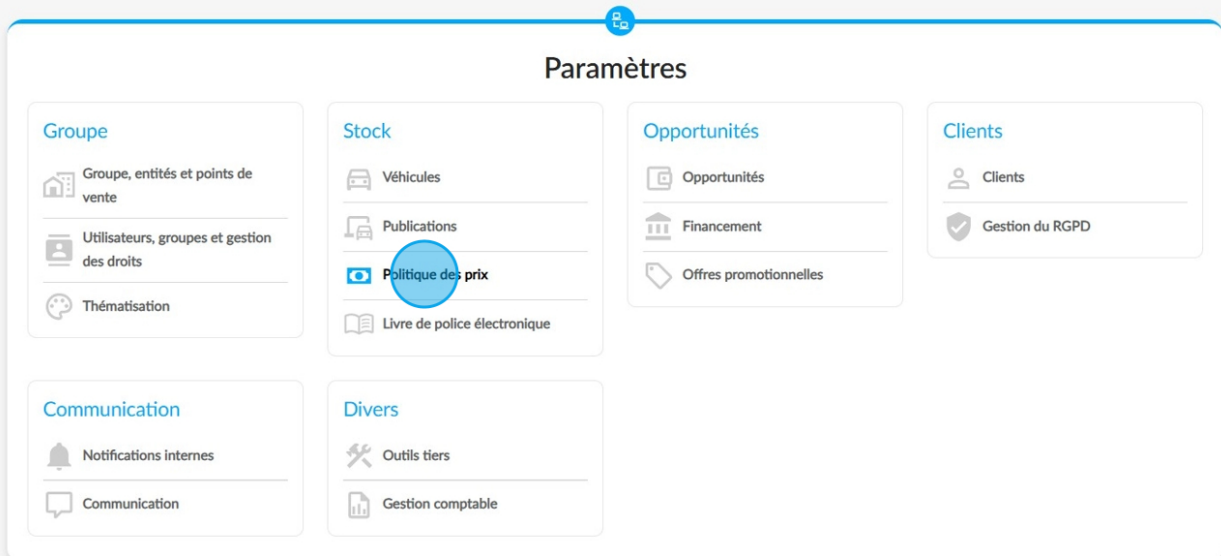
Paramètres

Groupe

Groupe, entités et points de vente

Utilisateurs, groupes et gestion des droits

Thématisation

Stock

Véhicules

Publications

Politique des prix

Livre de police électronique

Opportunités

Opportunités

Financement

Offres promotionnelles

Clients

Clients

Gestion du RGPD

Communication

Notifications internes

Communication

Divers

Outils tiers

Gestion comptable